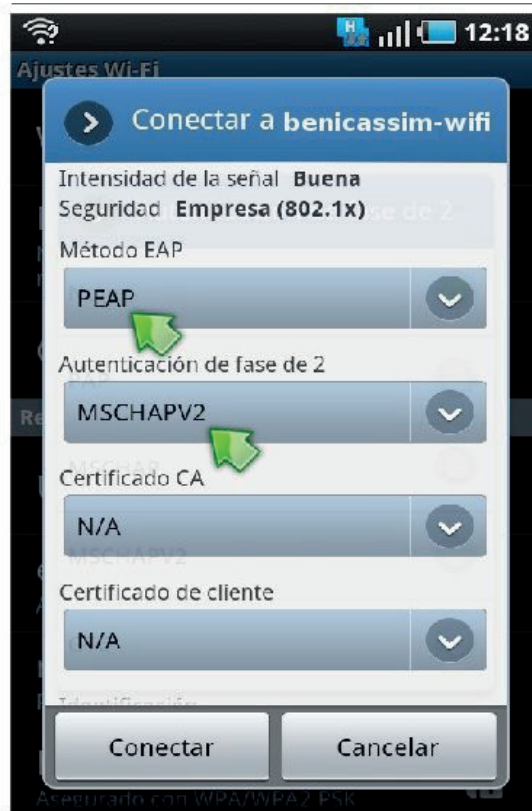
12:18

Ajustes Wi-Fi

Conectar a benicassim-wifi

Intensidad de la señal Buena
Seguridad Empresa (802.1x)

Método EAP

PEAP

Autenticación de fase de 2

MSCHAPV2

Certificado CA

N/A

Certificado de cliente

N/A

Identificación

Conectar

Cancelar

Asegurado con WPA/WPA2 PSK